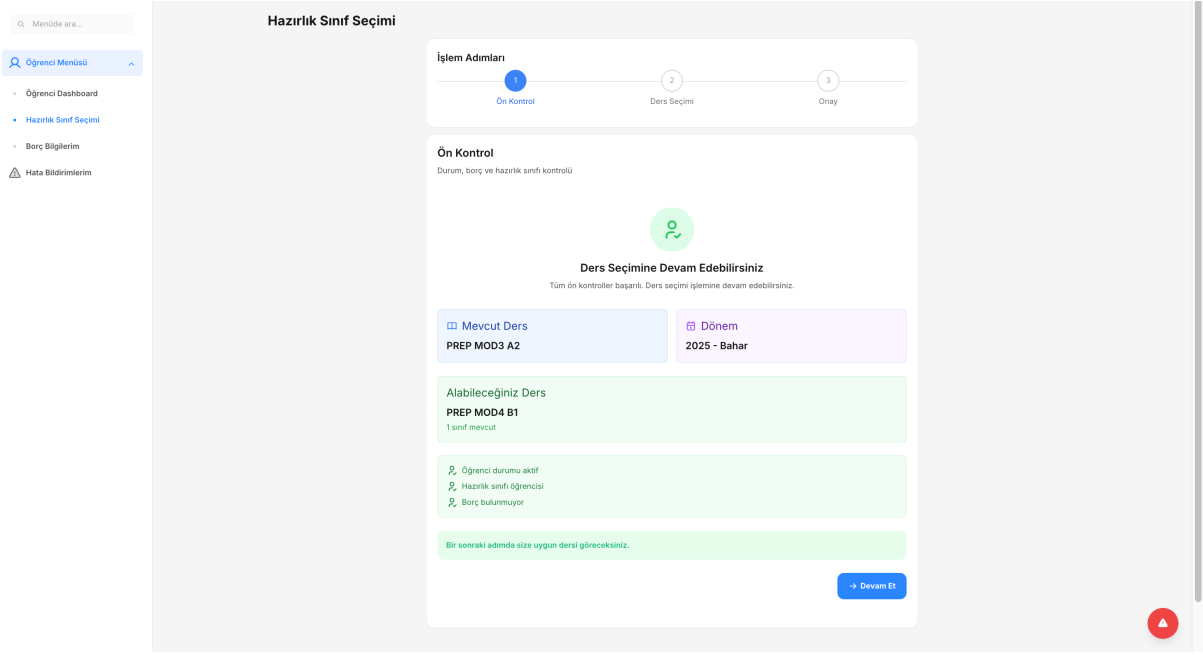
Menüde ara...

Öğrenci Menüsü

Öğrenci Dashboard

Hazırlık Sınıf Seçimi

Borç Bilgilerim

Hata Bildirimlerim

Hazırlık Sınıf Seçimi

İşlem Adımları

1
Ön Kontrol

2
Ders Seçimi

3
Onay

Ön Kontrol

Durum, borç ve hazırlık sınıfı kontrolü

Ders Seçimine Devam Edebilirsiniz

Tüm ön kontroller başarılı. Ders seçimi işlemine devam edebilirsiniz.

Mevcut Ders
PREP MOD3 A2

Dönem
2025 - Bahar

Alabileceğiniz Ders
PREP MOD4 B1
1 sınıf mevcut

Öğrenci durumu aktif
Hazırlık sınıfı öğrencisi
Borç bulunmuyor

Bir sonraki adımda size uygun dersi göreceksiniz.

Devam Et